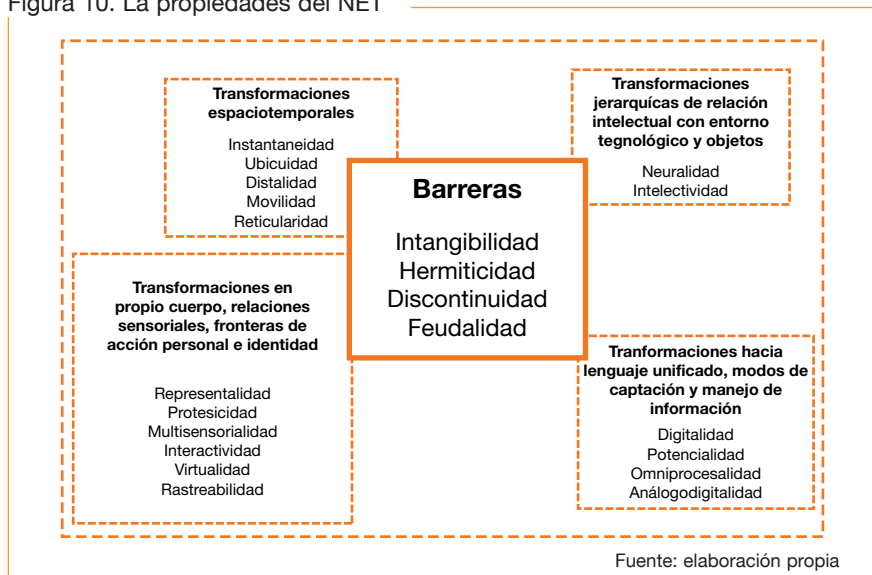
Figura 10. La propiedades del NET

**Transformaciones espaciotemporales**

Instantaneidad
Ubicuidad
Distalidad
Movilidad
Reticularidad

**Transformaciones jerarquícas de relación intelectual con entorno tegnológico y objetos**

Neuralidad
Intelectividad

**Barreras**

Intangibilidad
Hermiticidad
Discontinuidad
Feudalidad

**Transformaciones en propio cuerpo, relaciones sensoriales, fronteras de acción personal e identidad**

Representalidad
Protesicidad
Multisensorialidad
Interactividad
Virtualidad
Rastreabilidad

**Tranformaciones hacia lenguaje unificado, modos de captación y manejo de información**

Digitalidad
Potencialidad
Omniprocesalidad
Análogodigitalidad

Fuente: elaboración propia